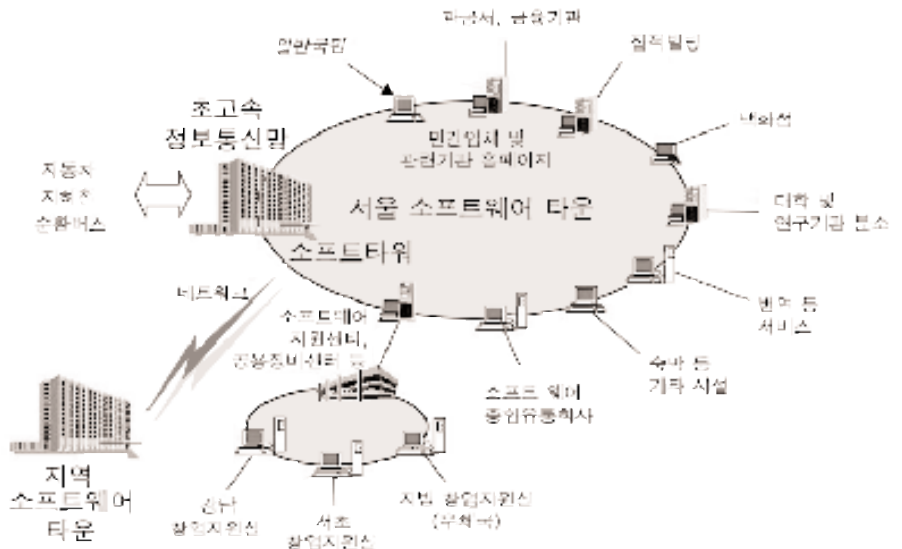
마케터, 금융기관

일반국민

창작실험

초고속 정보통신망

민간업체 및 관련기관 홈페이지

해외섭

지능지 지원 순환버스

서울 소프트웨어 타운

대학 및 연구기관 분소

소프트타워

네트워크

벤처 등 서비스

소프트웨어 지원센터, 공동장비센터 등

숙박 등 기타 시설

소프트웨어 종합유통회사

지역 소프트웨어 타운

신규 창업지원신

서초 창업지원신

지방 창업지원신 (무처리)